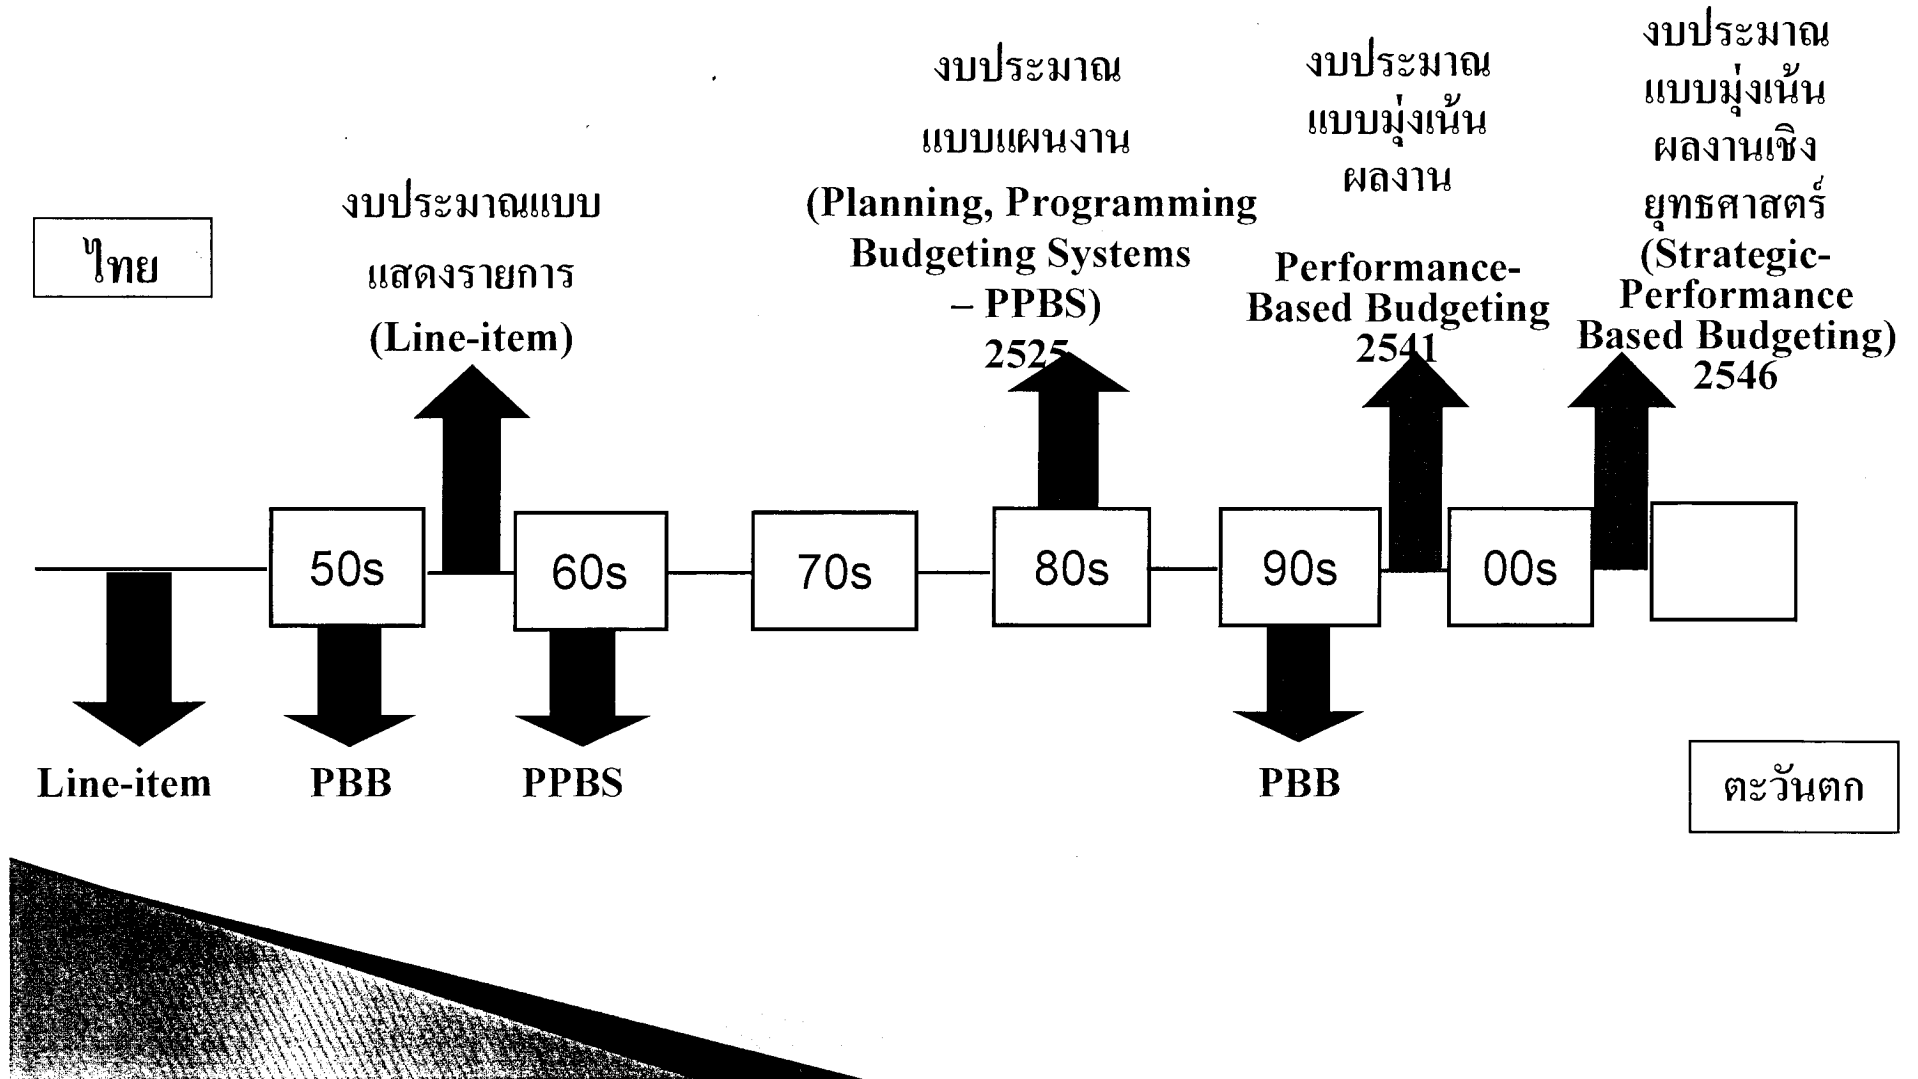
ไทย

งบประมาณแบบแสดงรายการ (Line-item)

งบประมาณแบบแผนงาน (Planning, Programming Budgeting Systems – PPBS) 2525

งบประมาณแบบมุ่งเน้นผลงาน Performance-Based Budgeting 2541

งบประมาณแบบมุ่งเน้นผลงานเชิงยุทธศาสตร์ (Strategic-Performance Based Budgeting) 2546

50s

60s

70s

80s

90s

00s

Line-item

PBB

PPBS

PBB

ตะวันตก